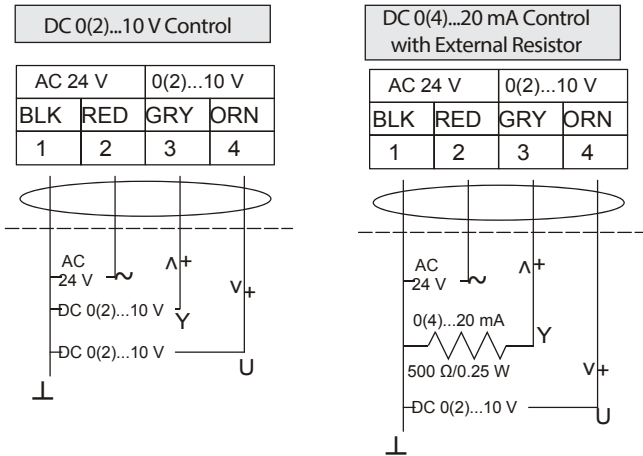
DC 0(2)...10 V Control

| AC 24 V | | 0(2)...10 V | |
|---|---|---|---|
| BLK | RED | GRY | ORN |
| 1 | 2 | 3 | 4 |

AC
24 V ~
Λ+
V+
DC 0(2)...10 V
Y
DC 0(2)...10 V
U
⊥

DC 0(4)...20 mA Control
with External Resistor

| AC 24 V | | 0(2)...10 V | |
|---|---|---|---|
| BLK | RED | GRY | ORN |
| 1 | 2 | 3 | 4 |

AC
24 V ~
Λ+
0(4)...20 mA
Y
500 Ω/0.25 W
V+
DC 0(2)...10 V
U
⊥